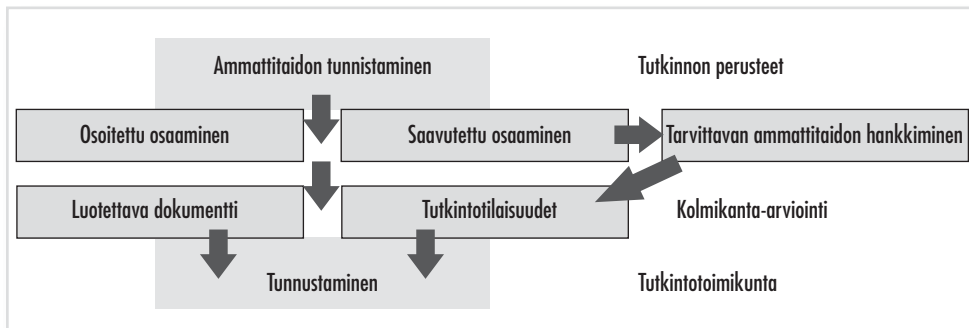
Ammattitaidon tunnistaminen

Tutkinnon perusteet

Osoitettu osaaminen

Saavutettu osaaminen

Tarvittavan ammattitaidon hankkiminen

Luotettava dokumentti

Tutkintotilaisuudet

Kolmikanta-arviointi

Tunnustaminen

Tutkintotoimikunta